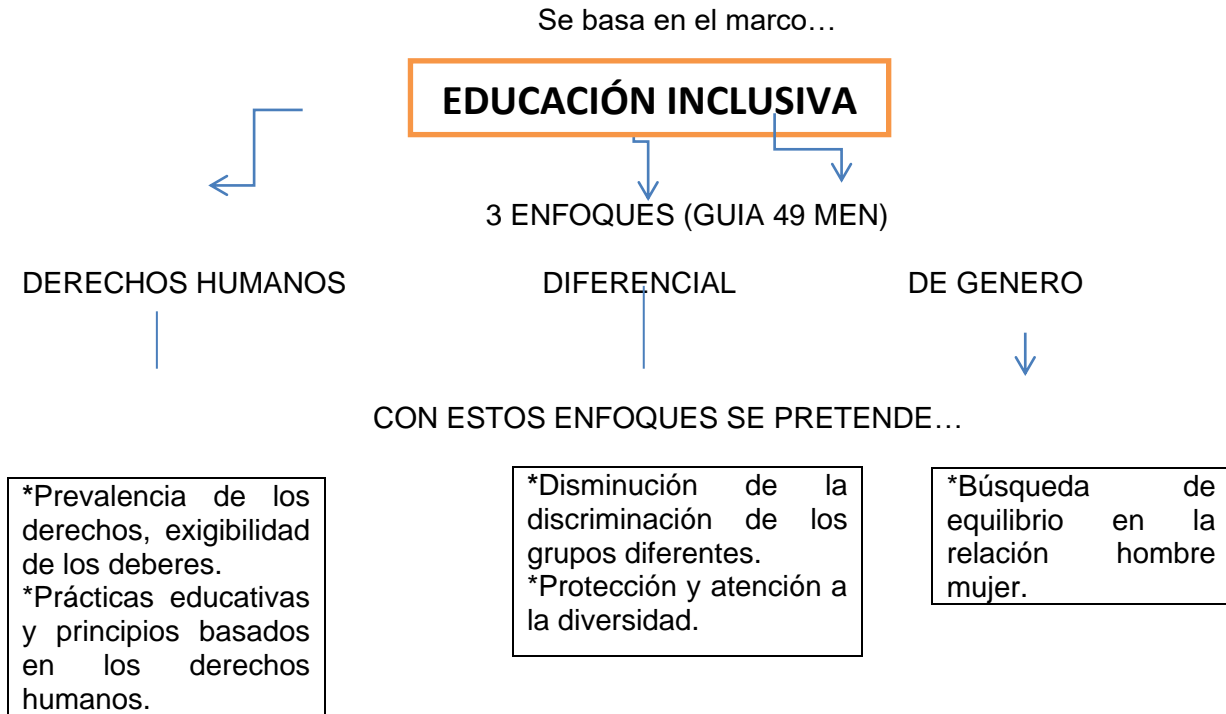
Se basa en el marco…

EDUCACIÓN INCLUSIVA

3 ENFOQUES (GUIA 49 MEN)

DERECHOS HUMANOS

DIFERENCIAL

DE GENERO

CON ESTOS ENFOQUES SE PRETENDE…

*Prevalencia de los derechos, exigibilidad de los deberes.
*Prácticas educativas y principios basados en los derechos humanos.

*Disminución de la discriminación de los grupos diferentes.
*Protección y atención a la diversidad.

*Búsqueda de equilibrio en la relación hombre mujer.